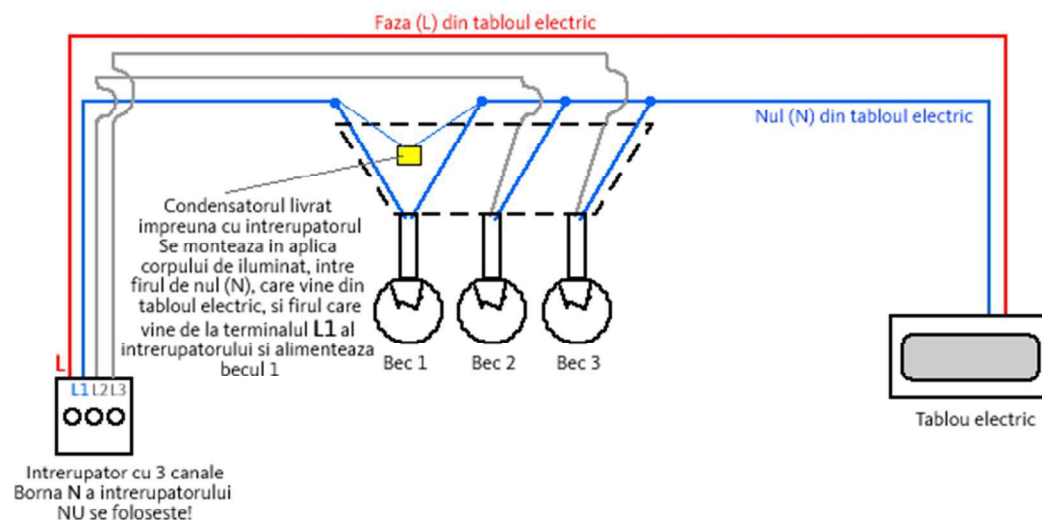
Faza (L) din tabloul electric

Nul (N) din tabloul electric

Condensatorul livrat impreuna cu intrerupatorul Se monteaza in aplica corpului de iluminat, intre firul de nul (N), care vine din tabloul electric, si firul care vine de la terminalul L1 al intrerupatorului si alimenteaza becul 1

L

L1 L2 L3

Bec 1 Bec 2 Bec 3

Tablou electric

Intrerupator cu 3 canale
Borna N a intrerupatorului NU se foloseste!